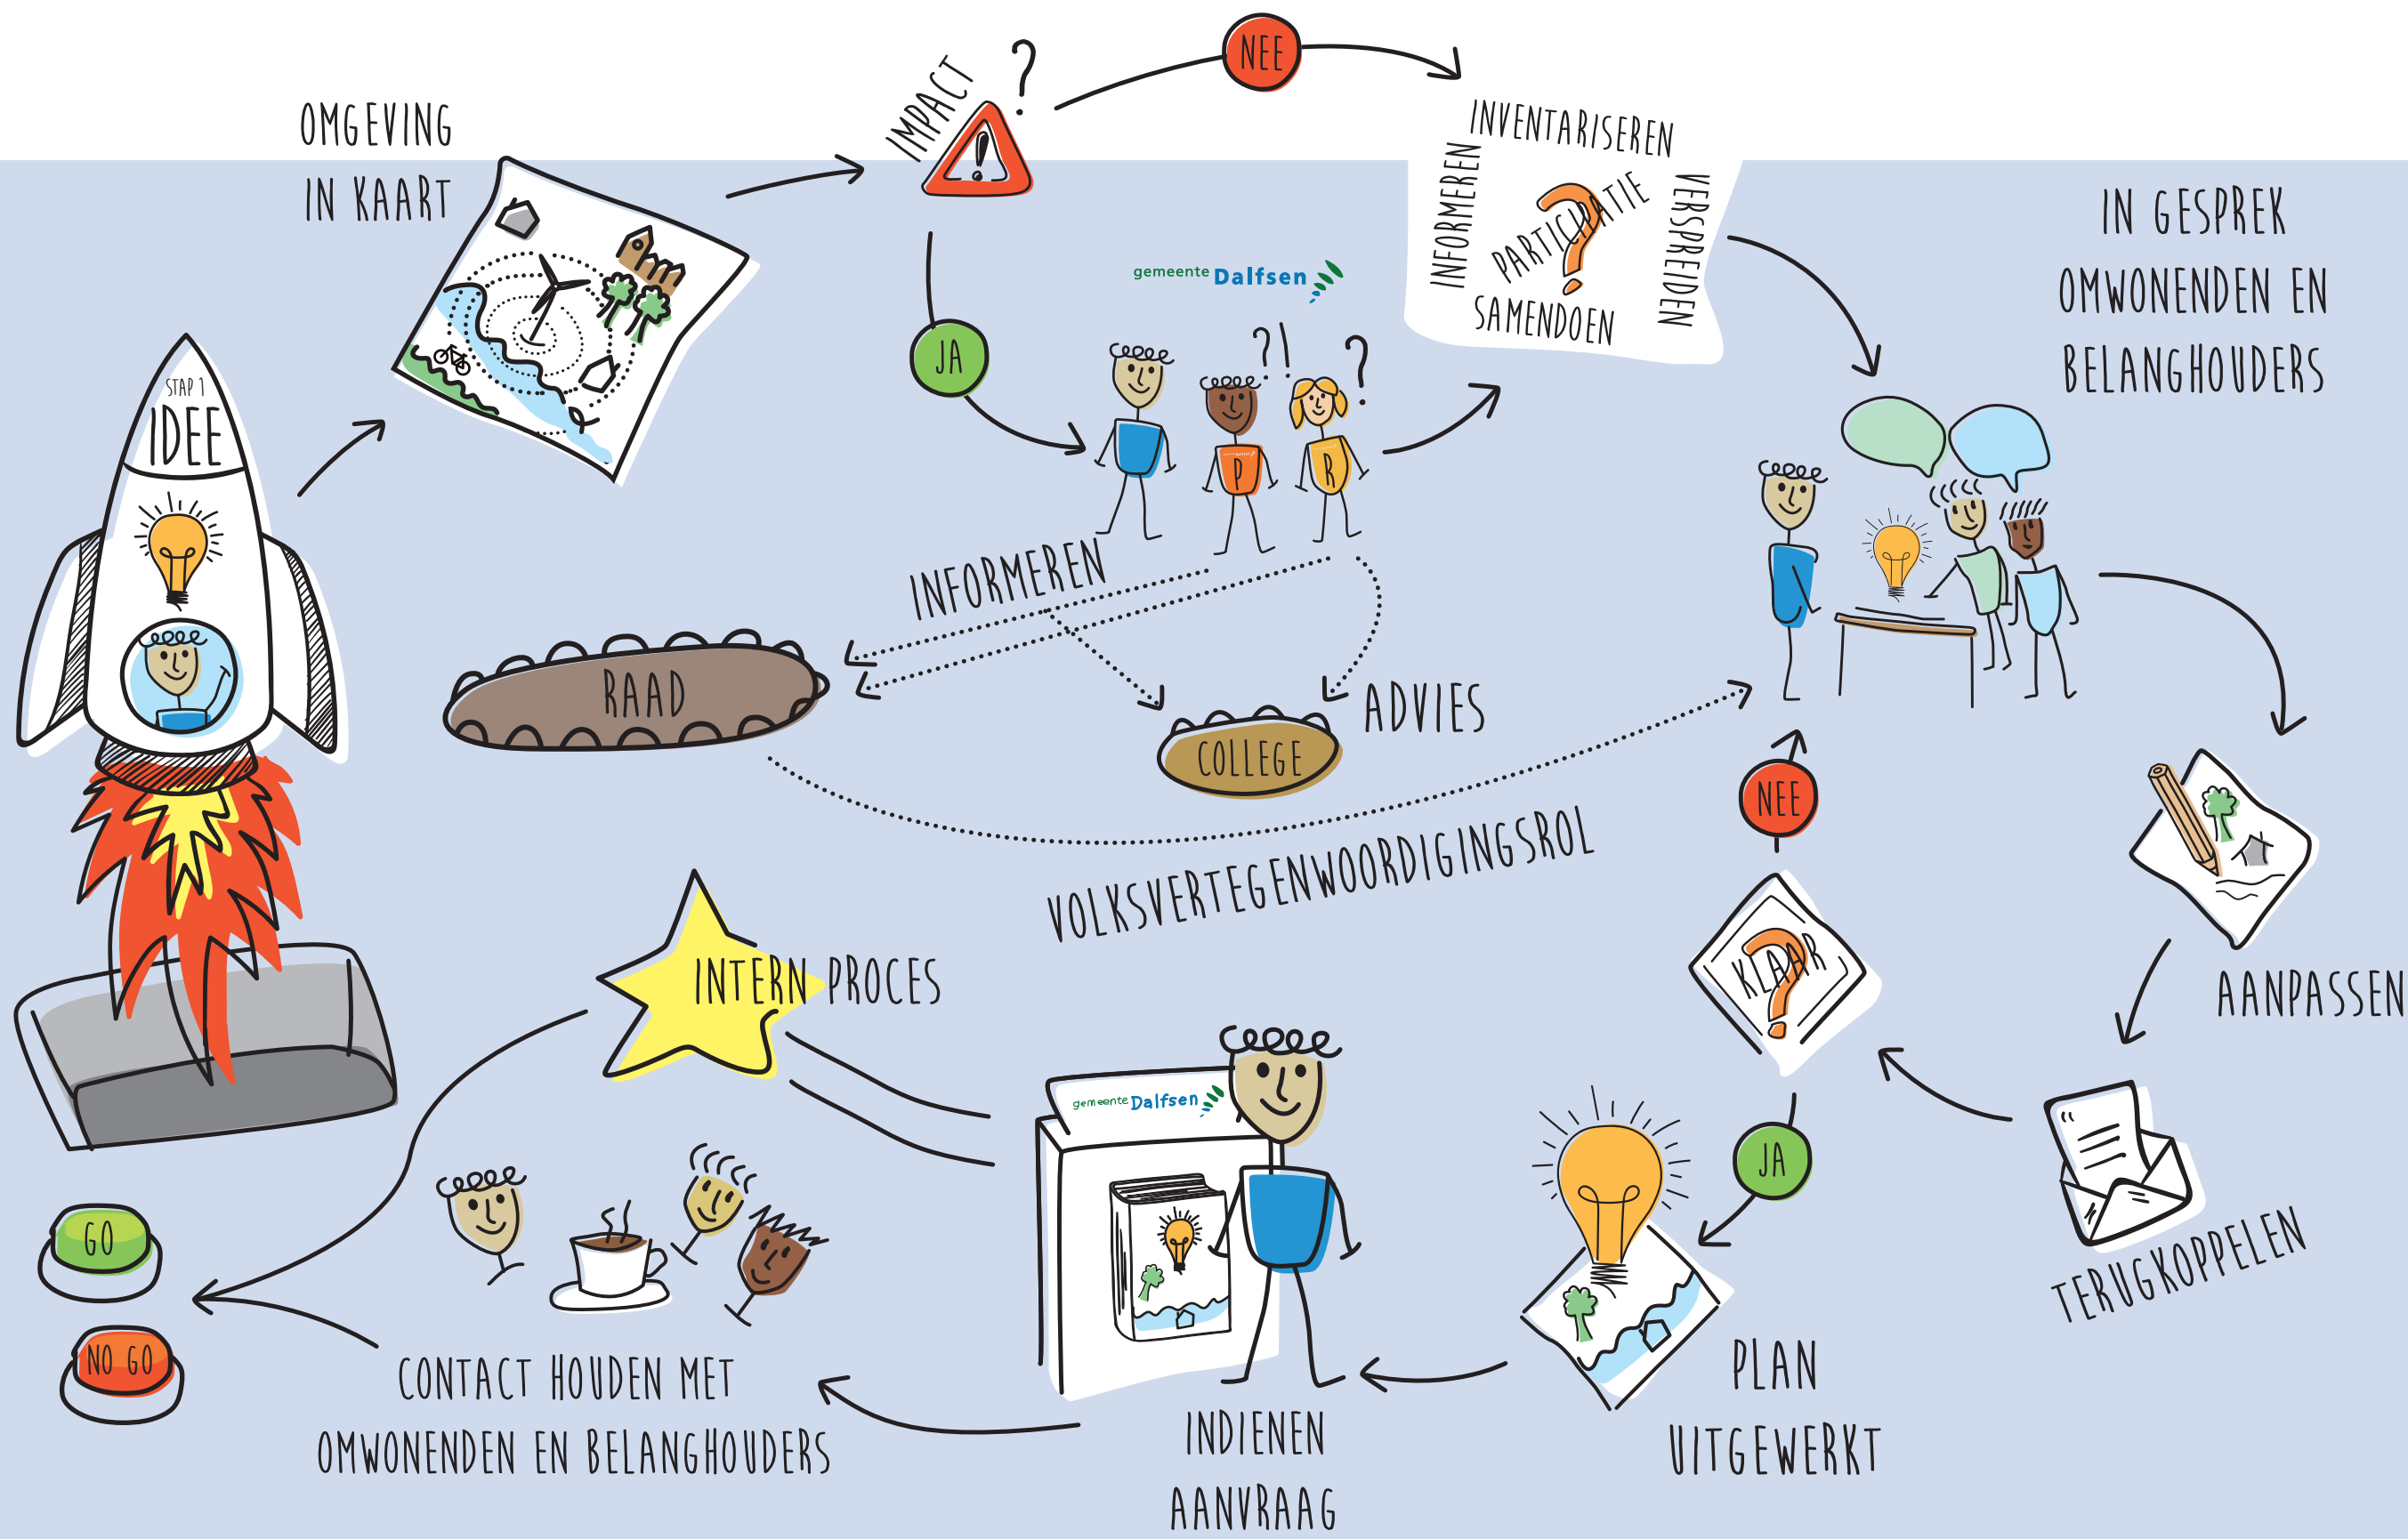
STAP 1
IDEE

OMGEVING
IN KAART

IMPACT ?

NEE

JA

INVENTARISEREN
INFORMEREN
PARTICIPATIE
VERSPREIDEN
SAMENDOEN

gemeente Dalfsen

?!
?

P
R

IN GESPREK
OMWONENDEN EN
BELANGHOUDERS

INFORMEREN

RAAD

COLLEGE

ADVIES

VOLKSVERTEGENWOORDIGINGSROL

NEE

KLAAR ?

AANPASSEN

INTERN PROCES

gemeente Dalfsen

JA

TERUGKOPPELEN

GO

NO GO

CONTACT HOUDEN MET
OMWONENDEN EN BELANGHOUDERS

INDIENEN
AANVRAAG

PLAN
UITGEWERKT